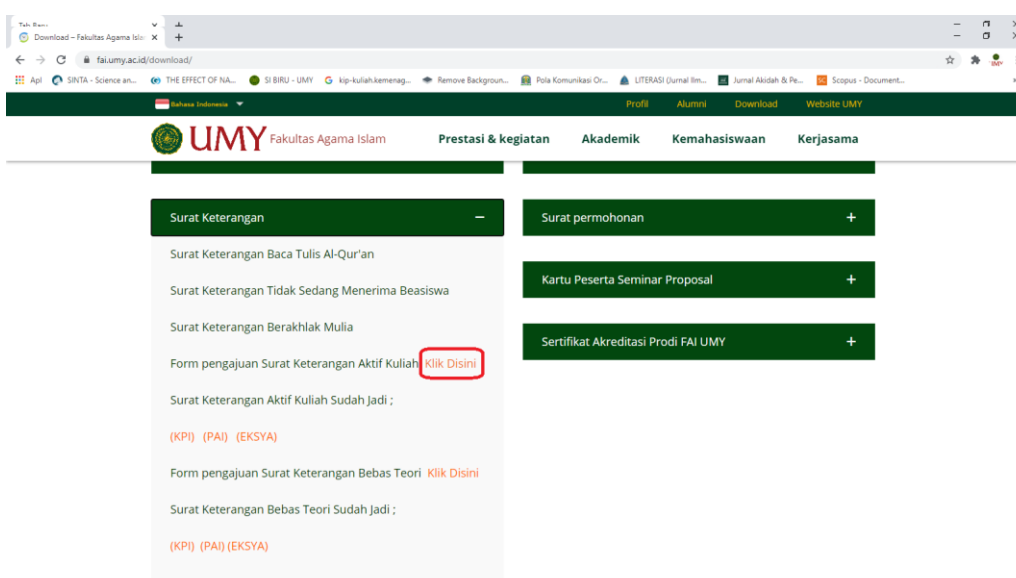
Tab Baru
Download – Fakultas Agama Isla ×
+
fai.umy.ac.id/download/
Apl SINTA - Science an... THE EFFECT OF NA... SI BIRU - UMY kip-kuliah.kemenag... Remove Backgroun... Pola Komunikasi Or... LITERASI (Jurnal Ilm... Jurnal Akidah & Pe... Scopus - Document...

Bahasa Indonesia
Profil Alumni Download Website UMY

UMY Fakultas Agama Islam
Prestasi & kegiatan Akademik Kemahasiswaan Kerjasama

Surat Keterangan −

Surat Keterangan Baca Tulis Al-Qur'an

Surat Keterangan Tidak Sedang Menerima Beasiswa

Surat Keterangan Berakhlak Mulia

Form pengajuan Surat Keterangan Aktif Kuliah Klik Disini

Surat Keterangan Aktif Kuliah Sudah Jadi ;

(KPI) (PAI) (EKSYA)

Form pengajuan Surat Keterangan Bebas Teori Klik Disini

Surat Keterangan Bebas Teori Sudah Jadi ;

(KPI) (PAI) (EKSYA)

Surat permohonan +

Kartu Peserta Seminar Proposal +

Sertifikat Akreditasi Prodi FAI UMY +